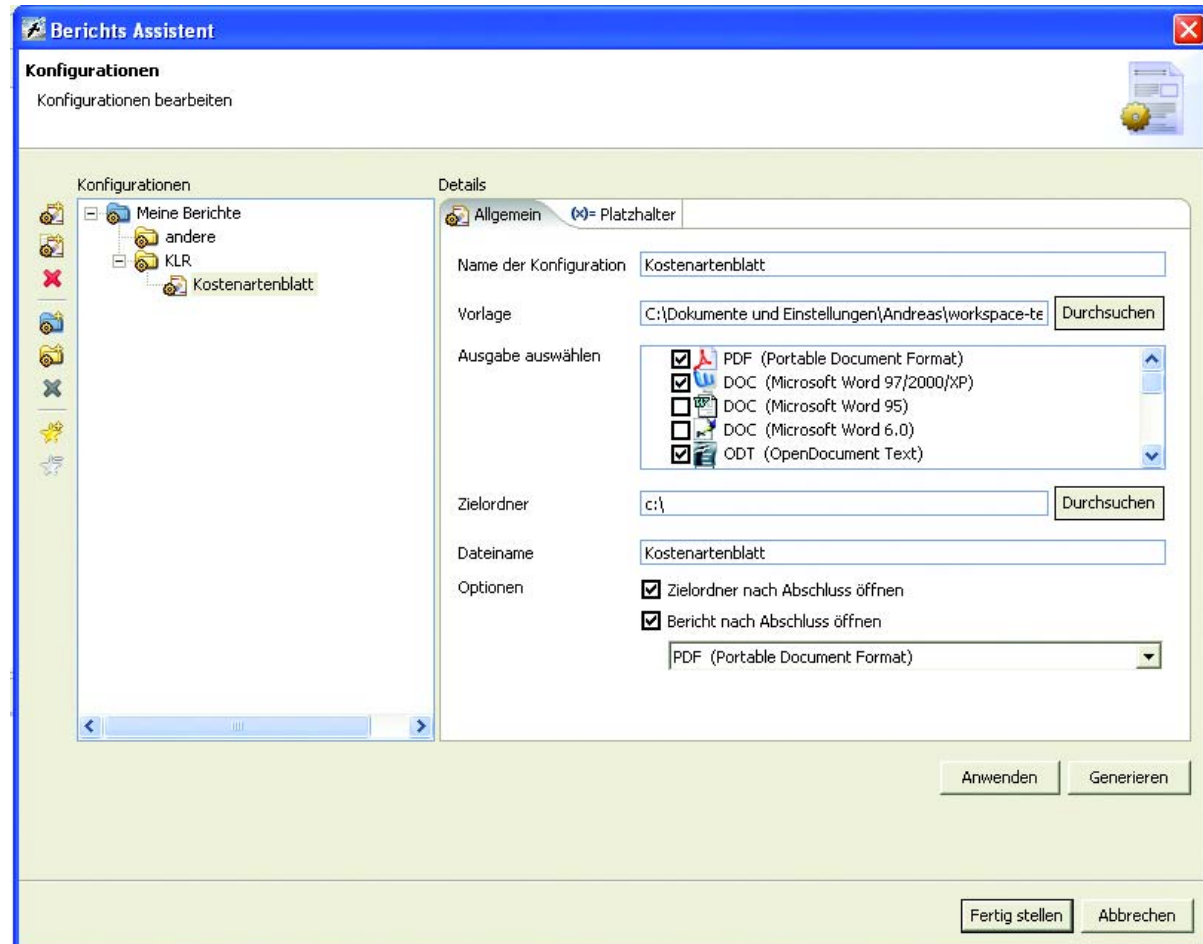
Berichts Assistent

Konfigurationen
Konfigurationen bearbeiten

Konfigurationen
Meine Berichte
andere
KLR
Kostenartenblatt

Details
Allgemein
(x)= Platzhalter

Name der Konfiguration Kostenartenblatt
Vorlage C:\Dokumente und Einstellungen\Andreas\workspace-te Durchsuchen
Ausgabe auswählen
☑ PDF (Portable Document Format)
☑ DOC (Microsoft Word 97/2000/XP)
☐ DOC (Microsoft Word 95)
☐ DOC (Microsoft Word 6.0)
☑ ODT (OpenDocument Text)
Zielordner c:\ Durchsuchen
Dateiname Kostenartenblatt
Optionen
☑ Zielordner nach Abschluss öffnen
☑ Bericht nach Abschluss öffnen
PDF (Portable Document Format)

Anwenden Generieren

Fertig stellen Abbrechen